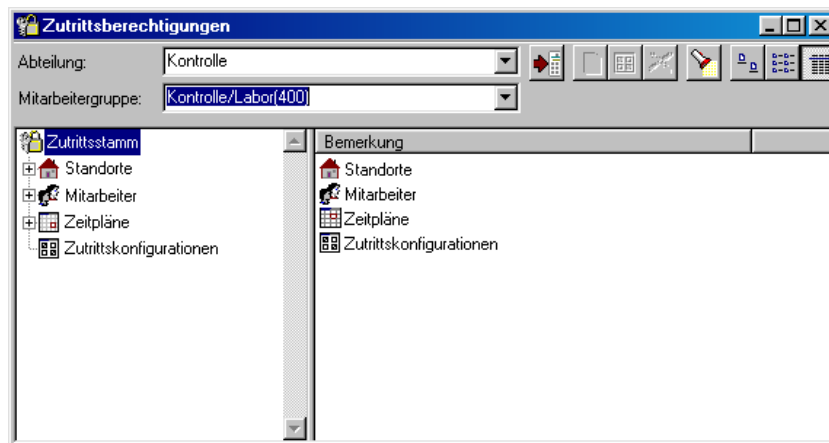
Zutrittsberechtigungen

Abteilung: Kontrolle

Mitarbeitergruppe: Kontrolle/Labor(400)

Zutrittsstamm
Standorte
Mitarbeiter
Zeitpläne
Zutrittskonfigurationen

Bemerkung
Standorte
Mitarbeiter
Zeitpläne
Zutrittskonfigurationen